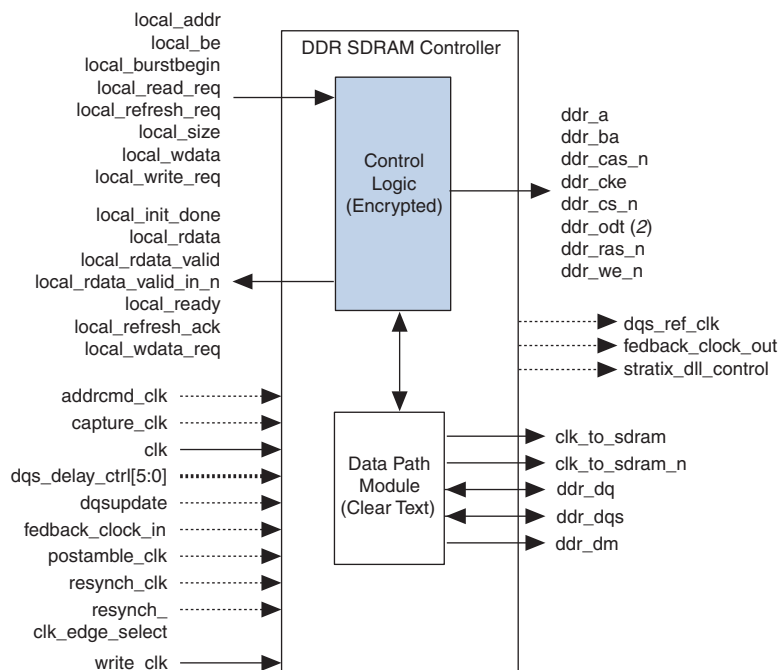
DDR SDRAM Controller

local_addr
local_be
local_burstbegin
local_read_req
local_refresh_req
local_size
local_wdata
local_write_req

Control Logic (Encrypted)

ddr_a
ddr_ba
ddr_cas_n
ddr_cke
ddr_cs_n
ddr_odt (2)
ddr_ras_n
ddr_we_n

local_init_done
local_rdata
local_rdata_valid
local_rdata_valid_in_n
local_ready
local_refresh_ack
local_wdata_req

dqs_ref_clk
fedback_clock_out
stratix_dll_control

addrcmd_clk
capture_clk
clk
dqs_delay_ctrl[5:0]
dqsupdate
fedback_clock_in
postamble_clk
resynch_clk
resynch_clk_edge_select
write_clk

Data Path Module (Clear Text)

clk_to_sdram
clk_to_sdram_n
ddr_dq
ddr_dqs
ddr_dm